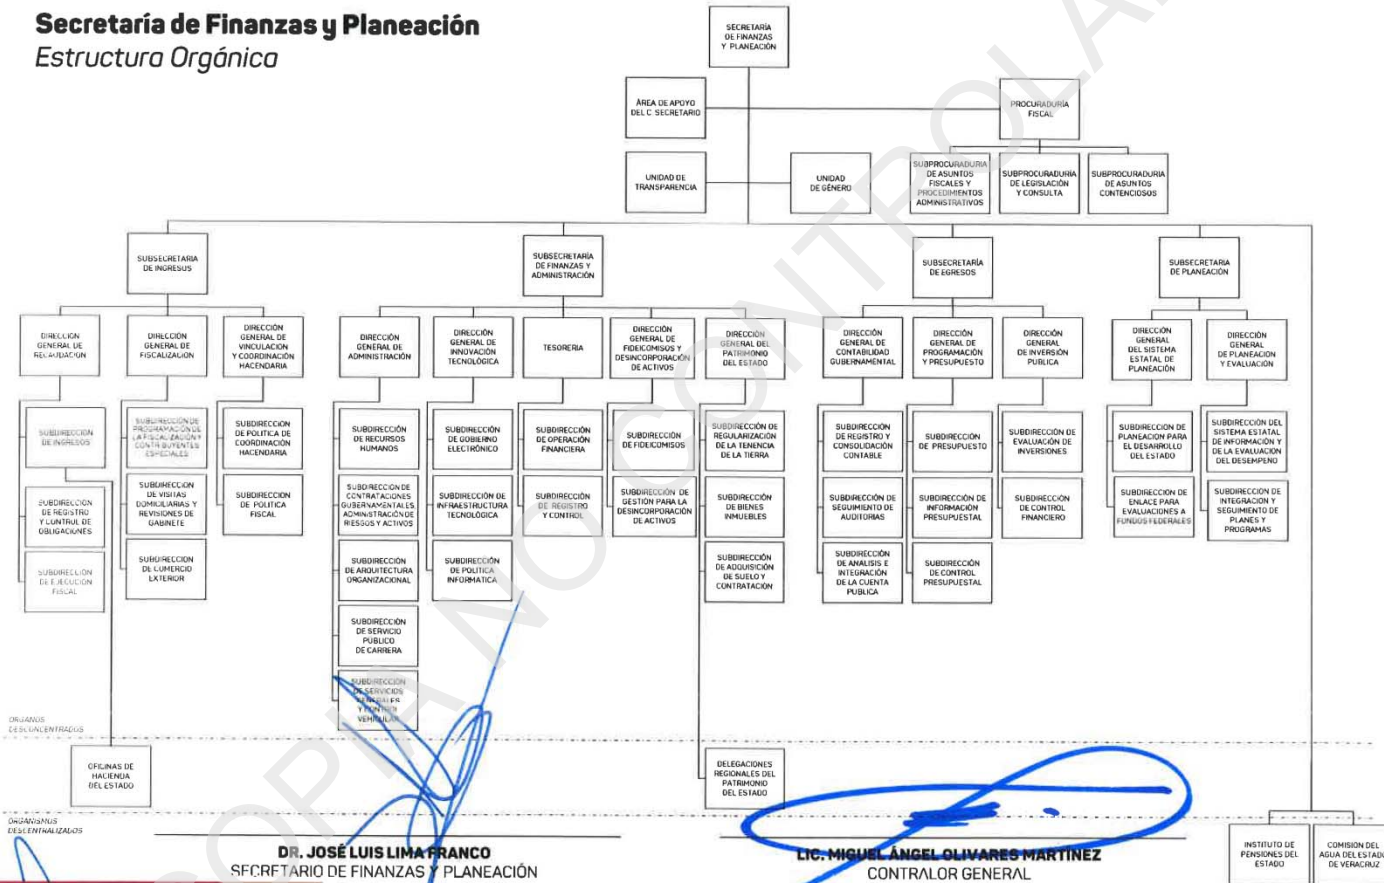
Secretaría de Finanzas y Planeación
Estructura Orgánica

SECRETARÍA DE FINANZAS Y PLANEACIÓN

ÁREA DE APOYO DEL C. SECRETARIO

PROCURADURÍA FISCAL

UNIDAD DE TRANSPARENCIA

UNIDAD DE GÉNERO

SUBPROCURADURÍA DE ASUNTOS FISCALES Y PROCEDIMIENTOS ADMINISTRATIVOS

SUBPROCURADURÍA DE LEGISLACIÓN Y CONSULTA

SUBPROCURADURÍA DE ASUNTOS CONTENCIOSOS

SUBSECRETARÍA DE INGRESOS

SUBSECRETARÍA DE FINANZAS Y ADMINISTRACIÓN

SUBSECRETARÍA DE EGRESOS

SUBSECRETARÍA DE PLANEACIÓN

DIRECCIÓN GENERAL DE RECAUDACIÓN

DIRECCIÓN GENERAL DE FISCALIZACIÓN

DIRECCIÓN GENERAL DE VINCULACIÓN Y COORDINACIÓN HACENDARIA

DIRECCIÓN GENERAL DE ADMINISTRACIÓN

DIRECCIÓN GENERAL DE INNOVACIÓN TECNOLÓGICA

TESORERÍA

DIRECCIÓN GENERAL DE FIDEICOMISOS Y DESINCORPORACIÓN DE ACTIVOS

DIRECCIÓN GENERAL DEL PATRIMONIO DEL ESTADO

DIRECCIÓN GENERAL DE CONTABILIDAD GUBERNAMENTAL

DIRECCIÓN GENERAL DE PROGRAMACIÓN Y PRESUPUESTO

DIRECCIÓN GENERAL DE INVERSIÓN PÚBLICA

DIRECCIÓN GENERAL DEL SISTEMA ESTATAL DE PLANEACIÓN

DIRECCIÓN GENERAL DE PLANEACIÓN Y EVALUACIÓN

SUBDIRECCIÓN DE INGRESOS

SUBDIRECCIÓN DE REGISTRO Y CONTROL DE OBLIGACIONES

SUBDIRECCIÓN DE EJECUCIÓN FISCAL

SUBDIRECCIÓN DE PROGRAMACIÓN DE LA FISCALIZACIÓN Y CONTRIBUYENTES ESPECIALES

SUBDIRECCIÓN DE VISITAS DOMICILIARIAS Y REVISIONES DE GABINETE

SUBDIRECCIÓN DE COMERCIO EXTERIOR

SUBDIRECCIÓN DE POLÍTICA DE COORDINACIÓN HACENDARIA

SUBDIRECCIÓN DE POLÍTICA FISCAL

SUBDIRECCIÓN DE RECURSOS HUMANOS

SUBDIRECCIÓN DE CONTRATACIONES GUBERNAMENTALES, ADMINISTRACIÓN DE RIESGOS Y ACTIVOS

SUBDIRECCIÓN DE ARQUITECTURA ORGANIZACIONAL

SUBDIRECCIÓN DE SERVICIO PÚBLICO DE CARRERA

SUBDIRECCIÓN DE SERVICIOS GENERALES Y CONTROL VEHICULAR

SUBDIRECCIÓN DE GOBIERNO ELECTRÓNICO

SUBDIRECCIÓN DE INFRAESTRUCTURA TECNOLÓGICA

SUBDIRECCIÓN DE POLÍTICA INFORMÁTICA

SUBDIRECCIÓN DE OPERACIÓN FINANCIERA

SUBDIRECCIÓN DE REGISTRO Y CONTROL

SUBDIRECCIÓN DE FIDEICOMISOS

SUBDIRECCIÓN DE GESTIÓN PARA LA DESINCORPORACIÓN DE ACTIVOS

SUBDIRECCIÓN DE REGULARIZACIÓN DE LA TENENCIA DE LA TIERRA

SUBDIRECCIÓN DE BIENES INMUEBLES

SUBDIRECCIÓN DE ADQUISICIÓN DE SUELO Y CONTRATACIÓN

SUBDIRECCIÓN DE REGISTRO Y CONSOLIDACIÓN CONTABLE

SUBDIRECCIÓN DE SEGUIMIENTO DE AUDITORÍAS

SUBDIRECCIÓN DE ANÁLISIS E INTEGRACIÓN DE LA CUENTA PÚBLICA

SUBDIRECCIÓN DE PRESUPUESTO

SUBDIRECCIÓN DE INFORMACIÓN PRESUPUESTAL

SUBDIRECCIÓN DE CONTROL PRESUPUESTAL

SUBDIRECCIÓN DE EVALUACIÓN DE INVERSIONES

SUBDIRECCIÓN DE CONTROL FINANCIERO

SUBDIRECCIÓN DE PLANEACIÓN PARA EL DESARROLLO DEL ESTADO

SUBDIRECCIÓN DE ENLACE PARA EVALUACIONES A FONDOS FEDERALES

SUBDIRECCIÓN DEL SISTEMA ESTATAL DE INFORMACIÓN Y DE LA EVALUACIÓN DEL DESEMPEÑO

SUBDIRECCIÓN DE INTEGRACIÓN Y SEGUIMIENTO DE PLANES Y PROGRAMAS

ÓRGANOS DESCONCENTRADOS

OFICINAS DE HACIENDA DEL ESTADO

DELEGACIONES REGIONALES DEL PATRIMONIO DEL ESTADO

ORGANISMOS DESCENTRALIZADOS

INSTITUTO DE PENSIONES DEL ESTADO

COMISIÓN DEL AGUA DEL ESTADO DE VERACRUZ

DR. JOSÉ LUIS LIMA FRANCO
SECRETARIO DE FINANZAS Y PLANEACIÓN

LIC. MIGUEL ÁNGEL OLIVARES MARTÍNEZ
CONTRALOR GENERAL

COPIA NO CONTROLADA